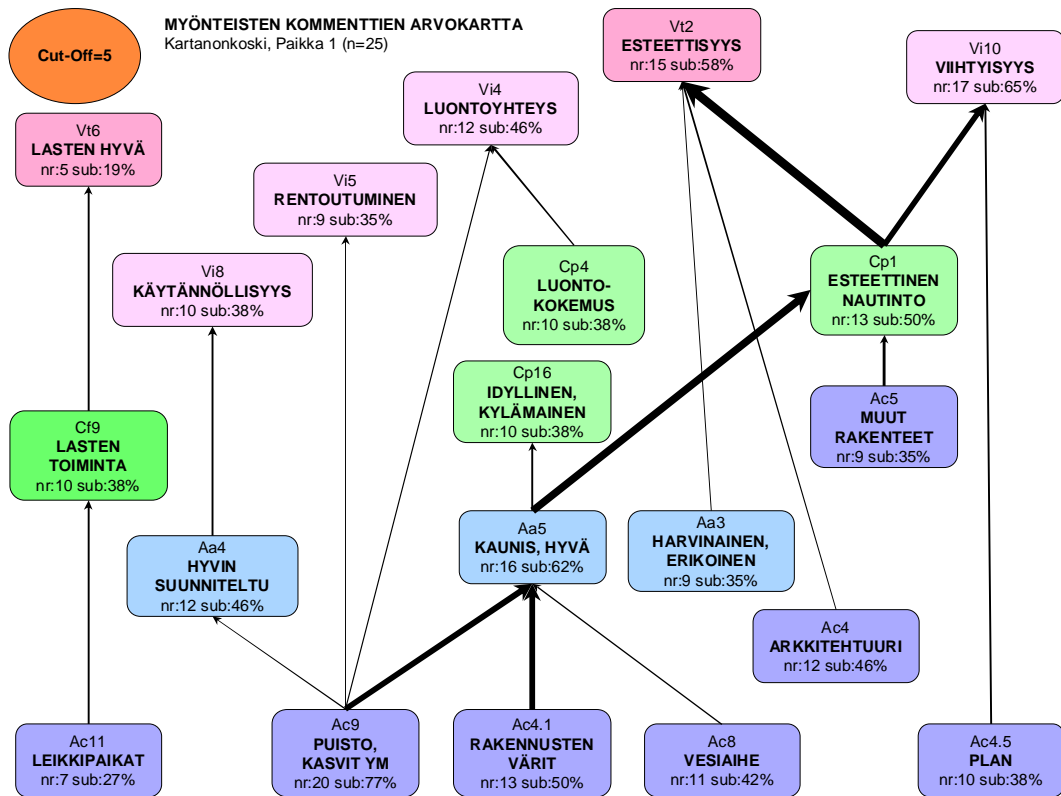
Cut-Off=5

MYÖNTEISTEN KOMMENTTIEN ARVOKARTTA
Kartanonkoski, Paikka 1 (n=25)

Vt2
ESTEETTISYYS
nr:15 sub:58%

Vi10
VIIHTYISYYS
nr:17 sub:65%

Vi4
LUONTOYHTEYS
nr:12 sub:46%

Vt6
LASTEN HYVÄ
nr:5 sub:19%

Vi5
RENTOUTUMINEN
nr:9 sub:35%

Cp4
LUONTO-KOKEMUS
nr:10 sub:38%

Cp1
ESTEETTINEN NAUTINTO
nr:13 sub:50%

Vi8
KÄYTÄNNÖLLISYYS
nr:10 sub:38%

Cp16
IDYLLINEN, KYLÄMAINEN
nr:10 sub:38%

Ac5
MUUT RAKENTEET
nr:9 sub:35%

Cf9
LASTEN TOIMINTA
nr:10 sub:38%

Aa5
KAUNIS, HYVÄ
nr:16 sub:62%

Aa3
HARVINAINEN, ERIKOINEN
nr:9 sub:35%

Aa4
HYVIN SUUNNITELTU
nr:12 sub:46%

Ac4
ARKKITEHTUURI
nr:12 sub:46%

Ac11
LEIKKIPAIKAT
nr:7 sub:27%

Ac9
PUISTO, KASVIT YM
nr:20 sub:77%

Ac4.1
RAKENNUSTEN VÄRIT
nr:13 sub:50%

Ac8
VESIAIHE
nr:11 sub:42%

Ac4.5
PLAN
nr:10 sub:38%